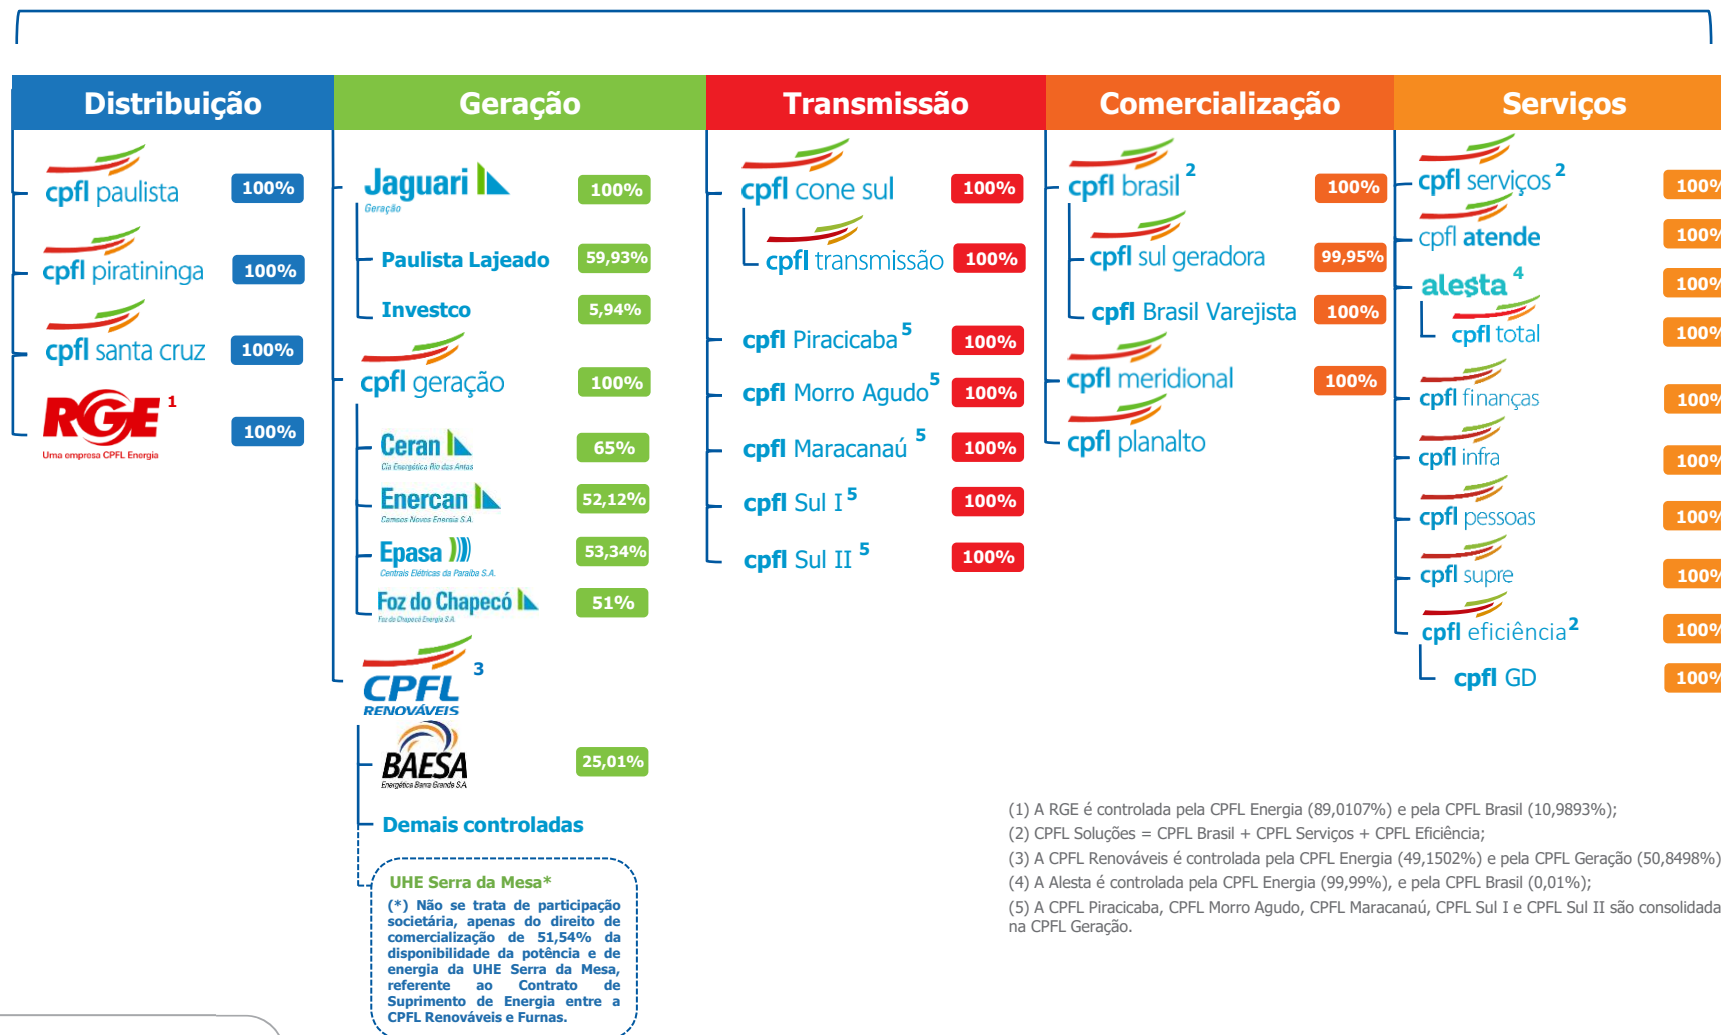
Distribuição

cpfl paulista 100%

cpfl piratininga 100%

cpfl santa cruz 100%

RGE $^1$ Uma empresa CPFL Energia 100%

Geração

Jaguari Geração 100%

Paulista Lajeado 59,93%

Investco 5,94%

cpfl geração 100%

Ceran Cia Energética Rio das Antas 65%

Enercan Campos Novos Energia S.A. 52,12%

Epasa Centrais Elétricas da Paraíba S.A. 53,34%

Foz do Chapecó Foz do Chapecó Energia S.A. 51%

CPFL RENOVÁVEIS $^3$

BAESA Energética Barra Grande S.A. 25,01%

Demais controladas

UHE Serra da Mesa*

(*) Não se trata de participação societária, apenas do direito de comercialização de 51,54% da disponibilidade da potência e de energia da UHE Serra da Mesa, referente ao Contrato de Suprimento de Energia entre a CPFL Renováveis e Furnas.

Transmissão

cpfl cone sul 100%

cpfl transmissão 100%

cpfl Piracicaba $^5$ 100%

cpfl Morro Agudo $^5$ 100%

cpfl Maracanaú $^5$ 100%

cpfl Sul I $^5$ 100%

cpfl Sul II $^5$ 100%

Comercialização

cpfl brasil $^2$ 100%

cpfl sul geradora 99,95%

cpfl Brasil Varejista 100%

cpfl meridional 100%

cpfl planalto

Serviços

cpfl serviços $^2$ 100%

cpfl atende 100%

alesta $^4$ 100%

cpfl total 100%

cpfl finanças 100%

cpfl infra 100%

cpfl pessoas 100%

cpfl supre 100%

cpfl eficiência $^2$ 100%

cpfl GD 100%

(1) A RGE é controlada pela CPFL Energia (89,0107%) e pela CPFL Brasil (10,9893%);
(2) CPFL Soluções = CPFL Brasil + CPFL Serviços + CPFL Eficiência;
(3) A CPFL Renováveis é controlada pela CPFL Energia (49,1502%) e pela CPFL Geração (50,8498%)
(4) A Alesta é controlada pela CPFL Energia (99,99%), e pela CPFL Brasil (0,01%);
(5) A CPFL Piracicaba, CPFL Morro Agudo, CPFL Maracanaú, CPFL Sul I e CPFL Sul II são consolidada na CPFL Geração.